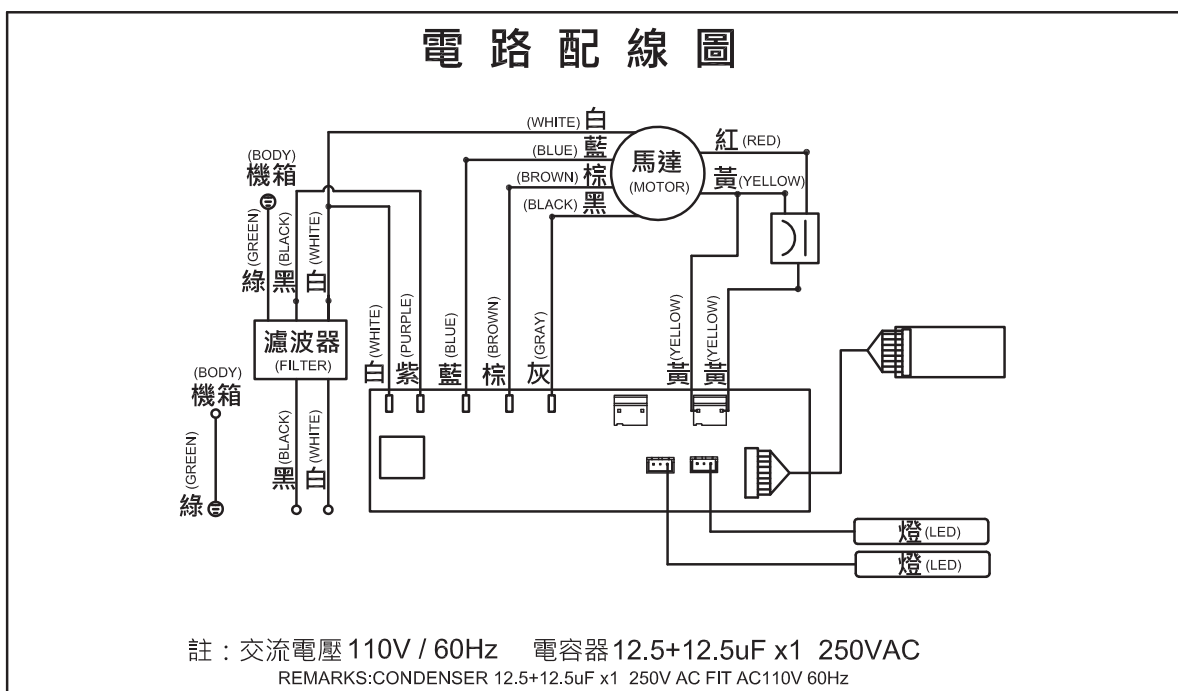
電路配線圖

(WHITE) 白
(BLUE) 藍
(BROWN) 棕
(BLACK) 黑
馬達
(MOTOR)
紅 (RED)
黃 (YELLOW)

(BODY)
機箱
(GREEN)
綠
(BLACK)
黑
(WHITE)
白

濾波器
(FILTER)

(BODY)
機箱
(GREEN)
綠
(BLACK)
黑
(WHITE)
白

(WHITE)
白
(PURPLE)
紫
(BLUE)
藍
(BROWN)
棕
(GRAY)
灰
(YELLOW)
黃
(YELLOW)
黃

燈 (LED)
燈 (LED)

註：交流電壓 110V / 60Hz　電容器 12.5+12.5uF x1 250VAC
REMARKS:CONDENSER 12.5+12.5uF x1 250V AC FIT AC110V 60Hz